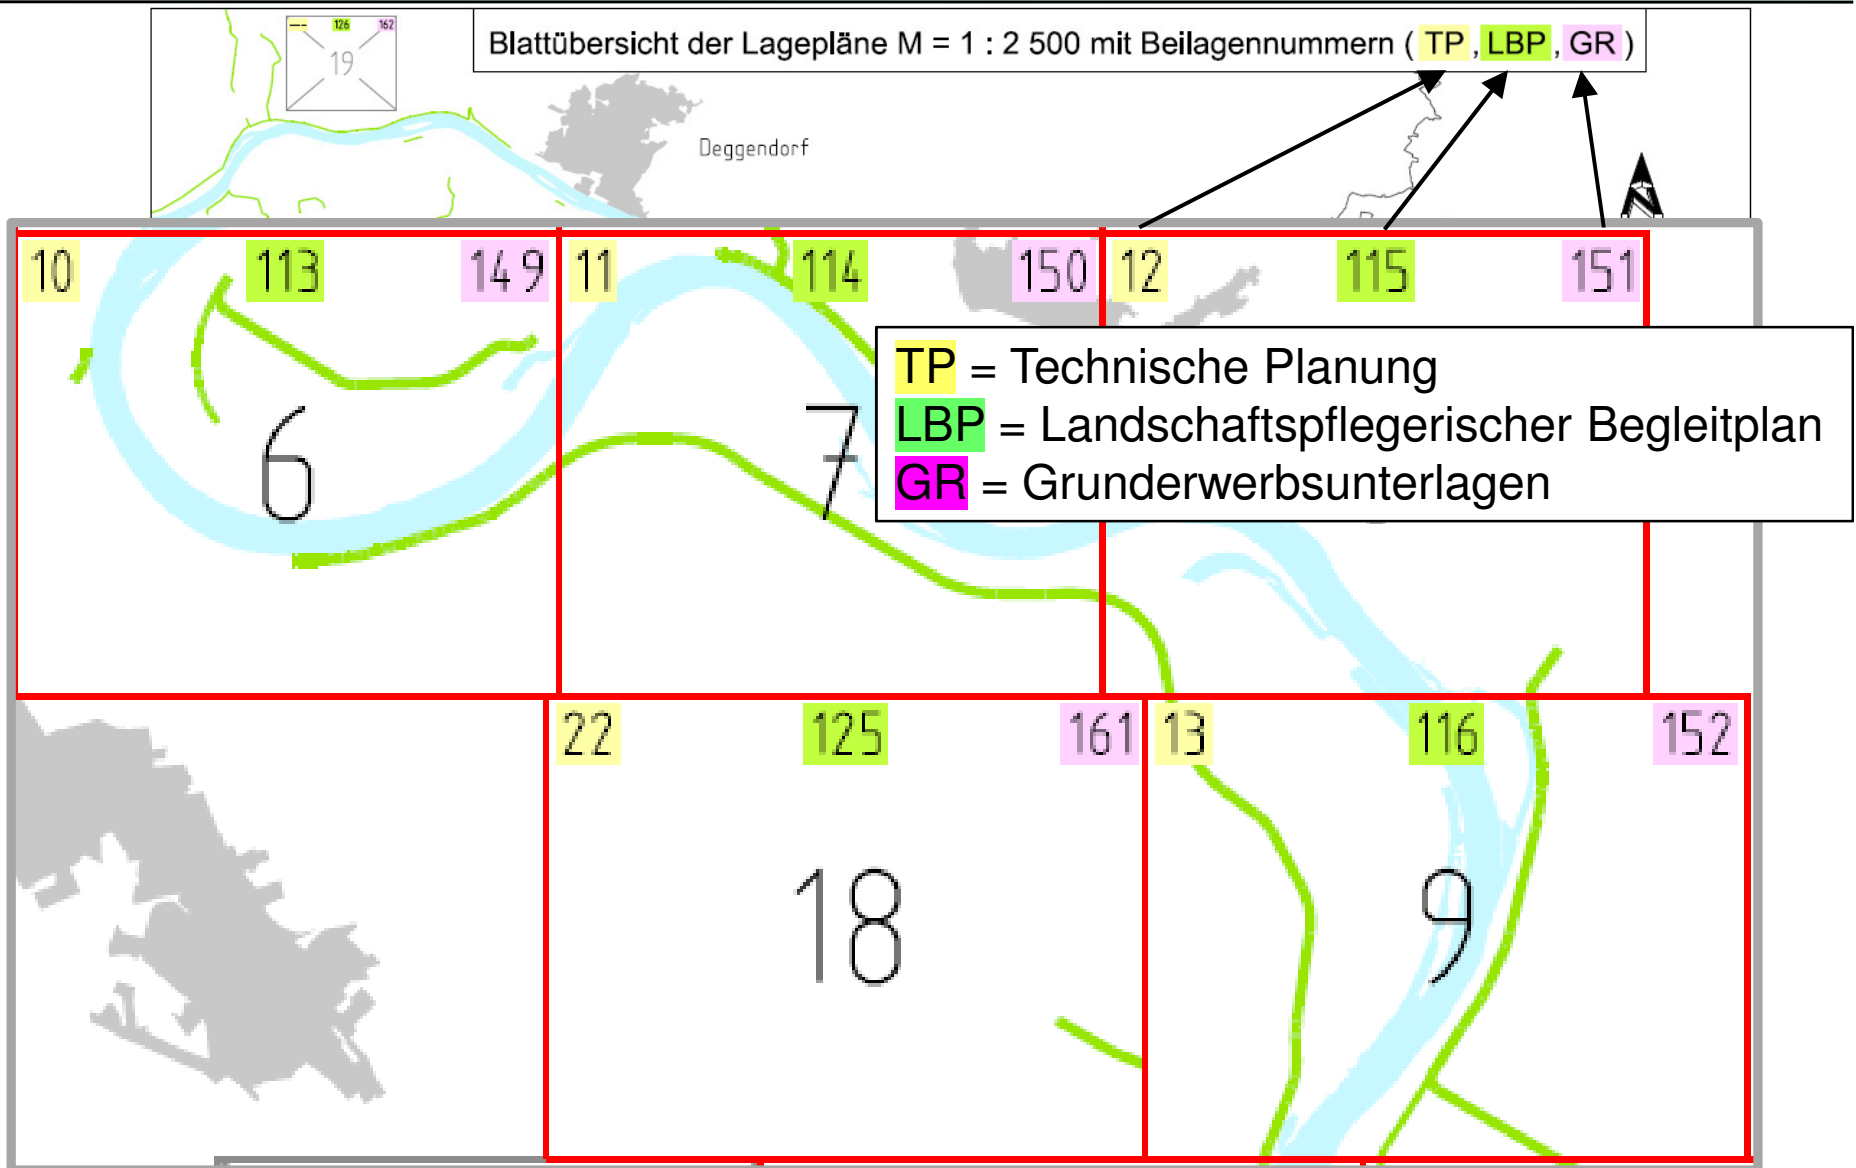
--- 126 162
19

Blattübersicht der Lagepläne M = 1 : 2 500 mit Beilagennummern ( TP , LBP , GR )

Deggendorf

10 113 149
6

11 114 150
7

12 115 151

TP = Technische Planung
LBP = Landschaftspflegerischer Begleitplan
GR = Grunderwerbsunterlagen

22 125 161
18

13 116 152
9